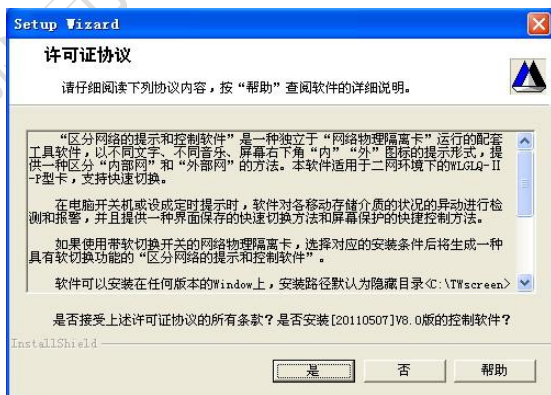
Setup Wizard

许可证协议

请仔细阅读下列协议内容，按“帮助”查阅软件的详细说明。

“区分网络的提示和控制软件”是一种独立于“网络物理隔离卡”运行的配套工具软件，以不同文字、不同音乐、屏幕右下角“内”“外”图标的提示形式，提供一种区分“内部网”和“外部网”的方法。本软件适用于二网环境下的WLGLQ-II-P型卡，支持快速切换。

在电脑开关机或设成定时提示时，软件对各移动存储介质的状况的异动进行检测和报警，并且提供一种界面保存的快速切换方法和屏幕保护的快捷控制方法。

如果使用带软切换开关的网络物理隔离卡，选择对应的安装条件后将生成一种具有软切换功能的“区分网络的提示和控制软件”。

软件可以安装在任何版本的Window上，安装路径默认为隐藏目录<C:\TWscreen>

是否接受上述许可证协议的所有条款？是否安装[20110507]V8.0版的控制软件？

InstallShield

是

否

帮助